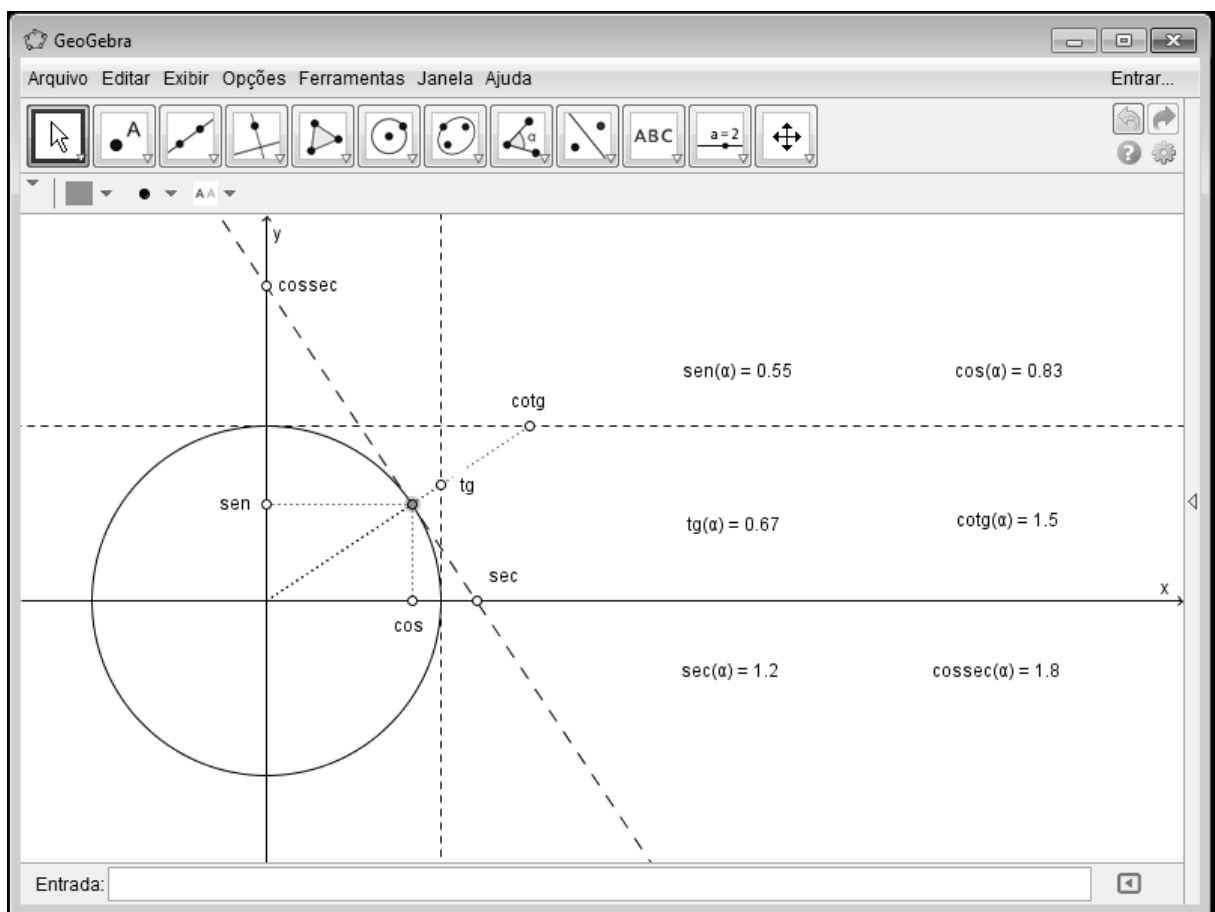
GeoGebra

Arquivo Editar Exibir Opções Ferramentas Janela Ajuda

Entrar...

A

α

ABC

a = 2

AA

y

cossec

sen(α) = 0.55

cos(α) = 0.83

cotg

tg

sen

tg(α) = 0.67

cotg(α) = 1.5

sec

x

cos

sec(α) = 1.2

cossec(α) = 1.8

Entrada: